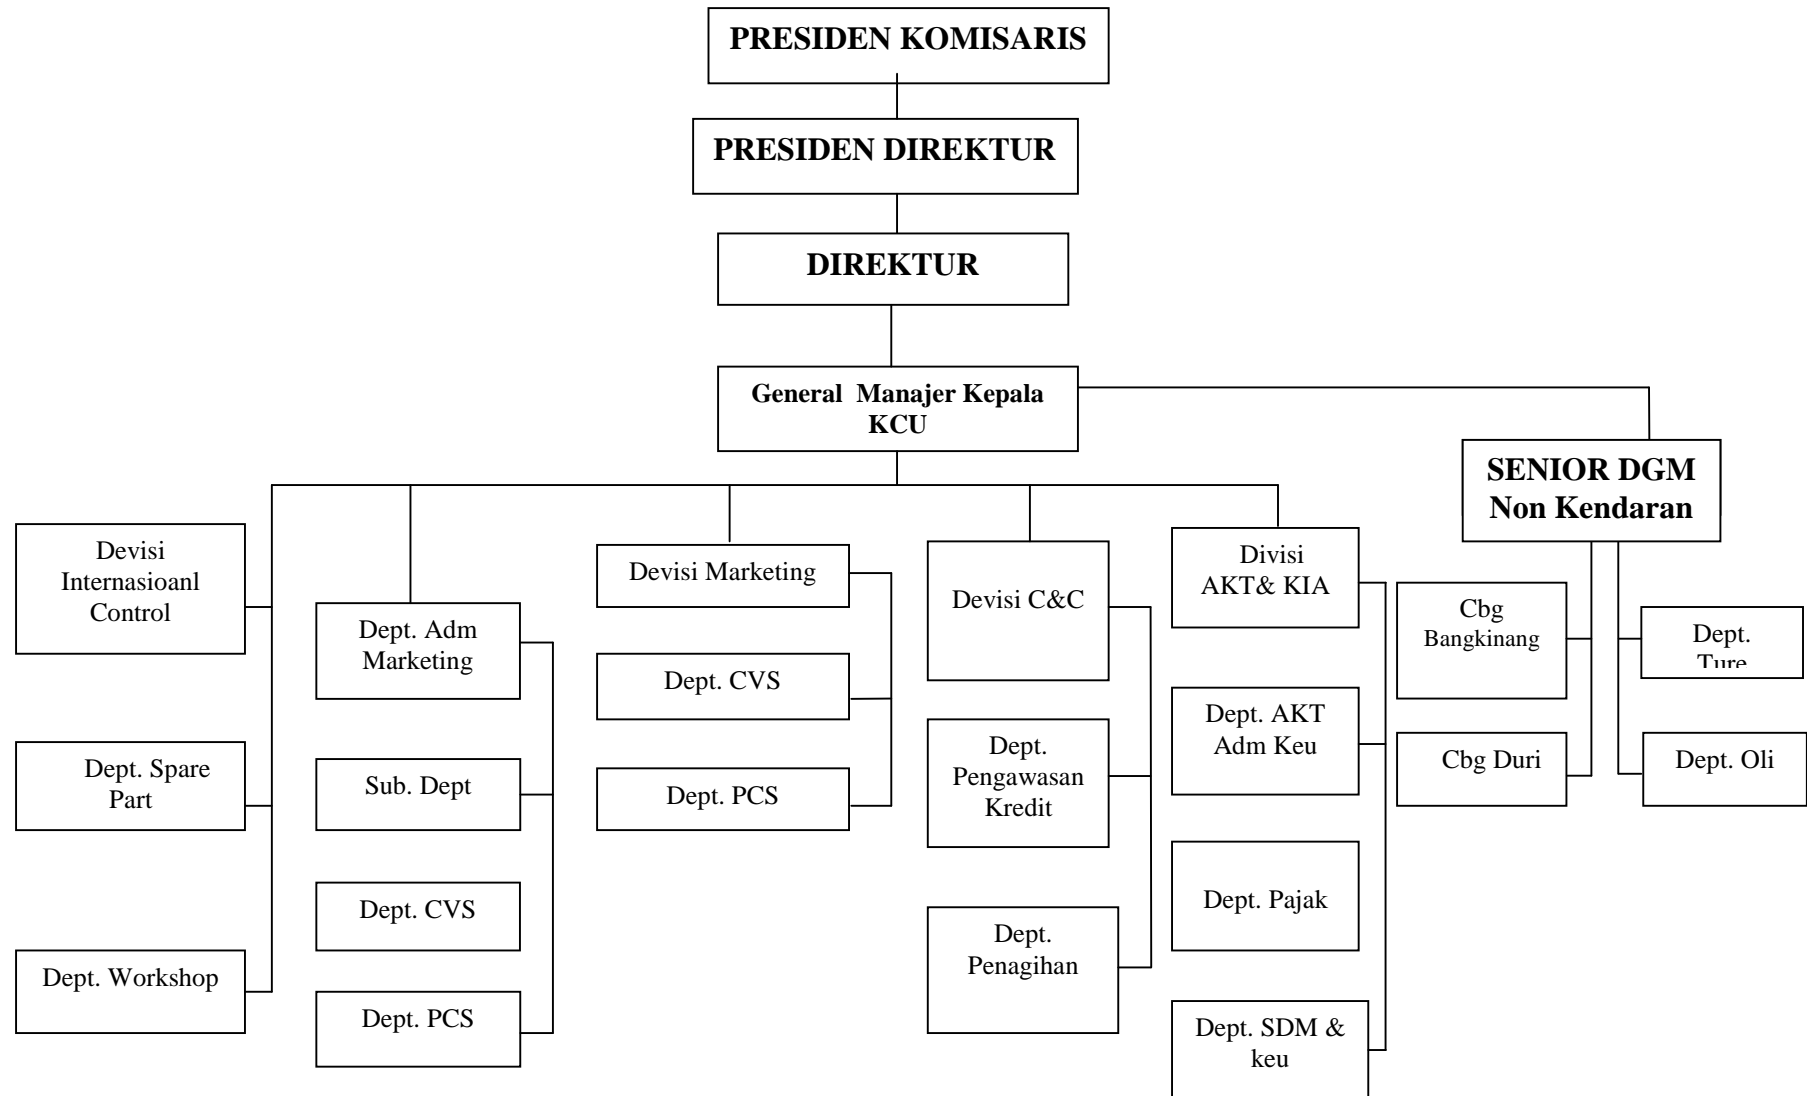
PRESIDEN KOMISARIS

PRESIDEN DIREKTUR

DIREKTUR

General Manajer Kepala KCU

SENIOR DGM Non Kendaran

Devisi Internasioanl Control

Dept. Spare Part

Dept. Workshop

Dept. Adm Marketing

Sub. Dept

Dept. CVS

Dept. PCS

Devisi Marketing

Dept. CVS

Dept. PCS

Devisi C&C

Dept. Pengawasan Kredit

Dept. Penagihan

Divisi AKT& KIA

Dept. AKT Adm Keu

Dept. Pajak

Dept. SDM & keu

Cbg Bangkinang

Cbg Duri

Dept. Ture

Dept. Oli